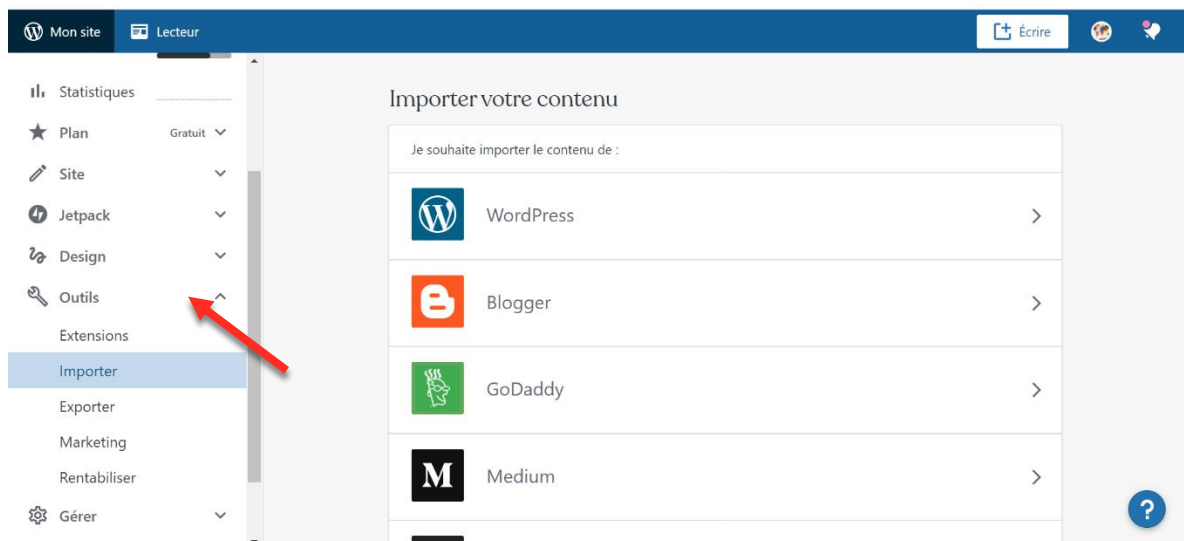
Mon site
Lecteur
Écrire

Statistiques
Plan Gratuit
Site
Jetpack
Design
Outils
Extensions
Importer
Exporter
Marketing
Rentabiliser
Gérer

Importer votre contenu

Je souhaite importer le contenu de :

WordPress

Blogger

GoDaddy

M
Medium

?